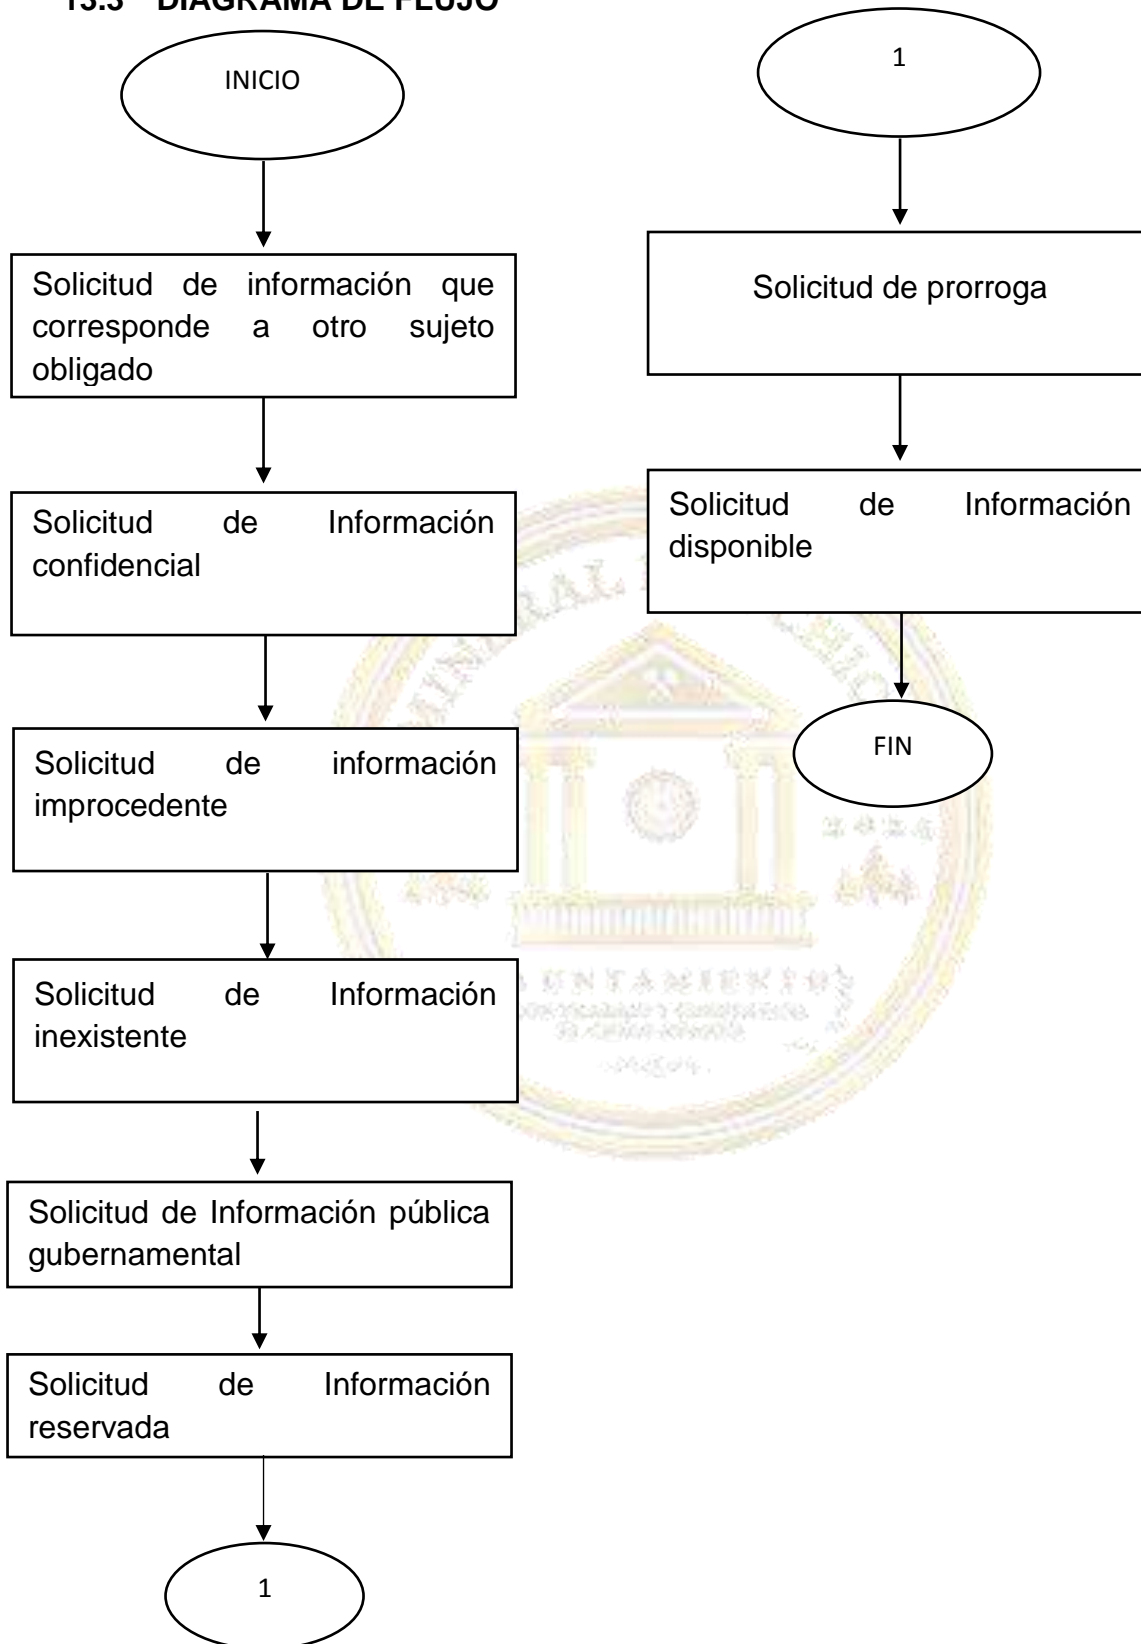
13.3 DIAGRAMA DE FLUJO

INICIO

Solicitud de información que corresponde a otro sujeto obligado

Solicitud de Información confidencial

Solicitud de información improcedente

Solicitud de Información inexistente

Solicitud de Información pública gubernamental

Solicitud de Información reservada

1

1

Solicitud de prorroga

Solicitud de Información disponible

FIN